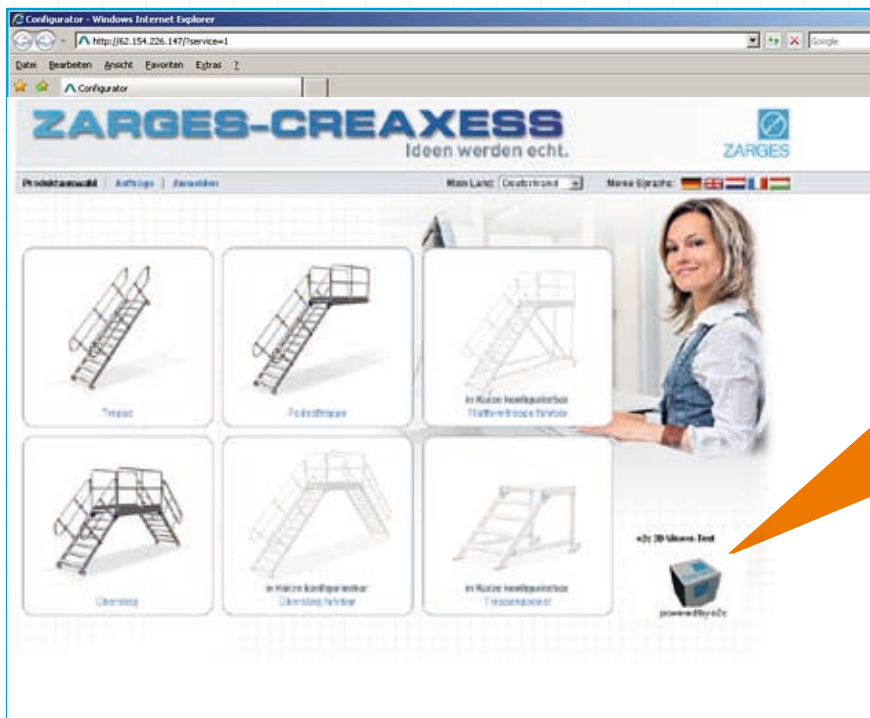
Configurator - Windows Internet Explorer

http://62.154.226.147/?service=1

Google

Datei Bearbeiten Ansicht Favoriten Extras ?

Configurator

ZARGES-CREAXESS

Ideen werden echt.

ZARGES

Produktauswahl | Aufträge | Abmelden

Mein Land: Deutschland

Meine Sprache:

Treppe

Podesttreppe

in Kürze konfigurierbar
Plattformtreppe fahrbar

Überstieg

in Kürze konfigurierbar
Überstieg fahrbar

in Kürze konfigurierbar
Treppenpodest

e2c 3D Viewer Test

powered by e2c